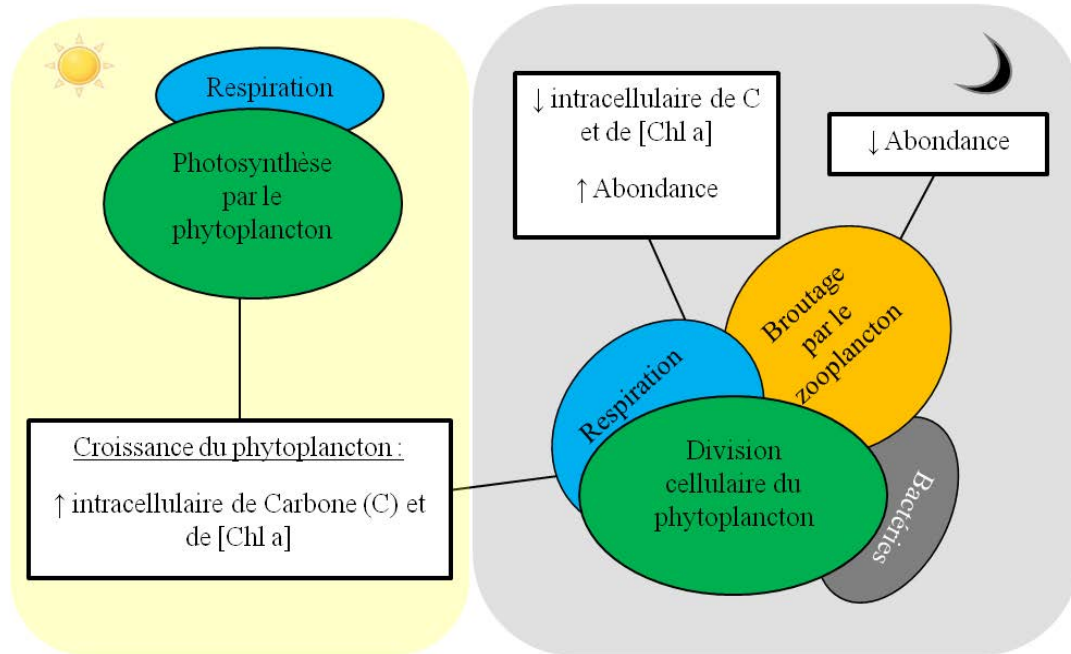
Respiration

Photosynthèse par le phytoplancton

Croissance du phytoplancton :

↑ intracellulaire de Carbone (C) et de [Chl a]

↓ intracellulaire de C et de [Chl a]

↑ Abondance

↓ Abondance

Broutage par le zooplancton

Respiration

Division cellulaire du phytoplancton

Bactéries